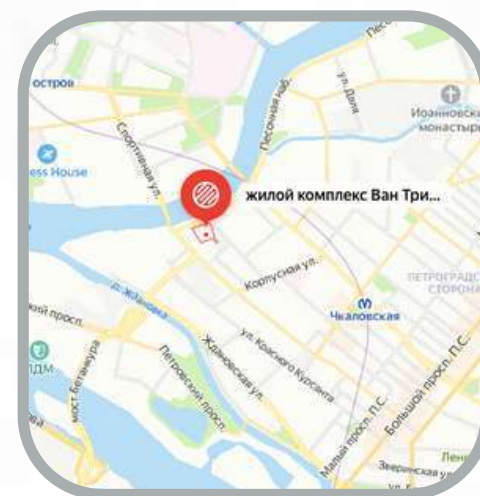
остров

Песочная наб.

ул. Даля

Иоанновский монастырь

ess House

Спортивная ул.

жилой комплекс Ван Три...

Корпусная ул.

р. Ждановка

ПЕТРОГРАДСКАЯ СТОРОНА

Чкаловская

ий просп.

мост Бетанкура

ДМ

Петровский просп.

Ждановская ул.

ул. Красного Курсанта

Малый просп. П.С.

Большой просп. П.С.

Зверинская ул.

Лен